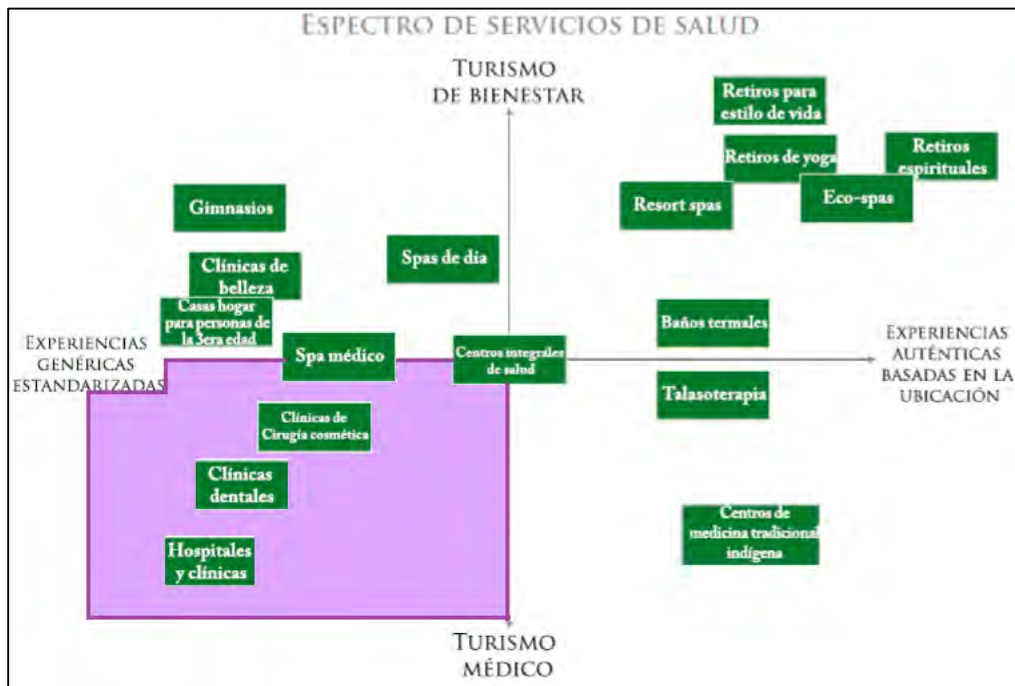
ESPECTRO DE SERVICIOS DE SALUD

TURISMO DE BIENESTAR

Retiros para estilo de vida

Retiros de yoga

Retiros espirituales

Resort spas

Eco-spas

Gimnasios

Spas de día

Clínicas de belleza

Casas hogar para personas de la 3era edad

EXPERIENCIAS GENÉRICAS ESTANDARIZADAS

Spa médico

Centros integrales de salud

Baños termales

EXPERIENCIAS AUTÉNTICAS BASADAS EN LA UBICACIÓN

Talasoterapia

Clínicas de Cirugía cosmética

Clínicas dentales

Centros de medicina tradicional indígena

Hospitales y clínicas

TURISMO MÉDICO